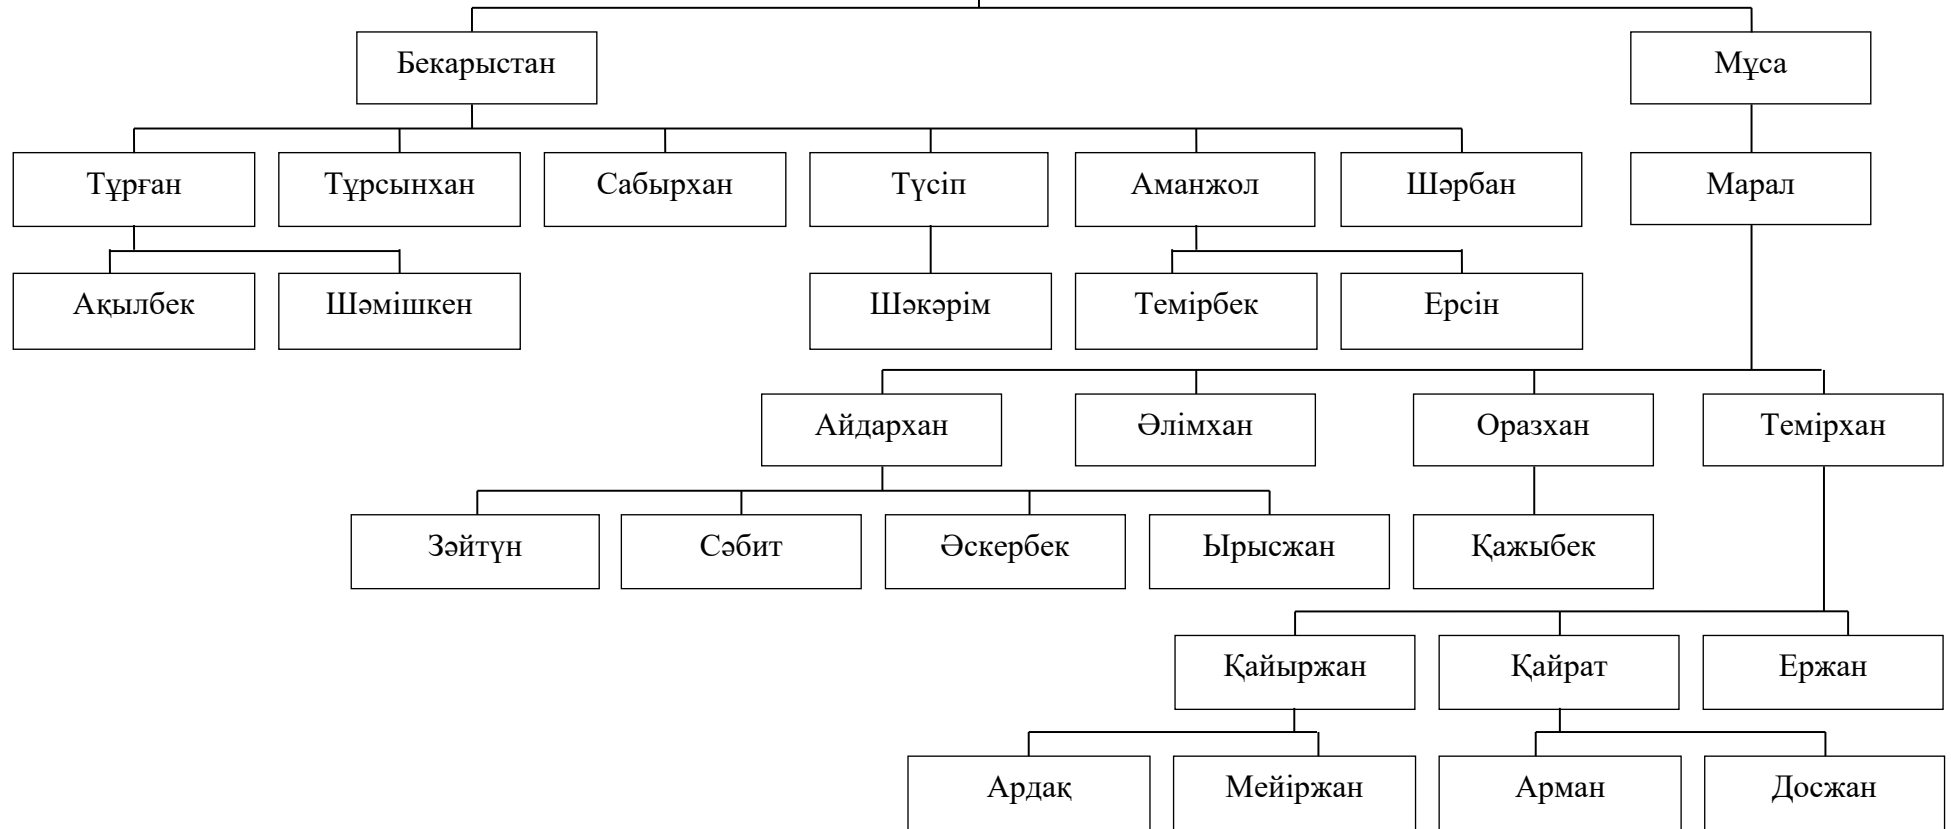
Бекарыстан

Мұса

Тұрған

Тұрсынхан

Сабырхан

Түсіп

Аманжол

Шәрбан

Марал

Ақылбек

Шәмішкен

Шәкәрім

Темірбек

Ерсін

Айдархан

Әлімхан

Оразхан

Темірхан

Зәйтүн

Сәбит

Әскербек

Ырысжан

Қажыбек

Қайыржан

Қайрат

Ержан

Ардақ

Мейіржан

Арман

Досжан